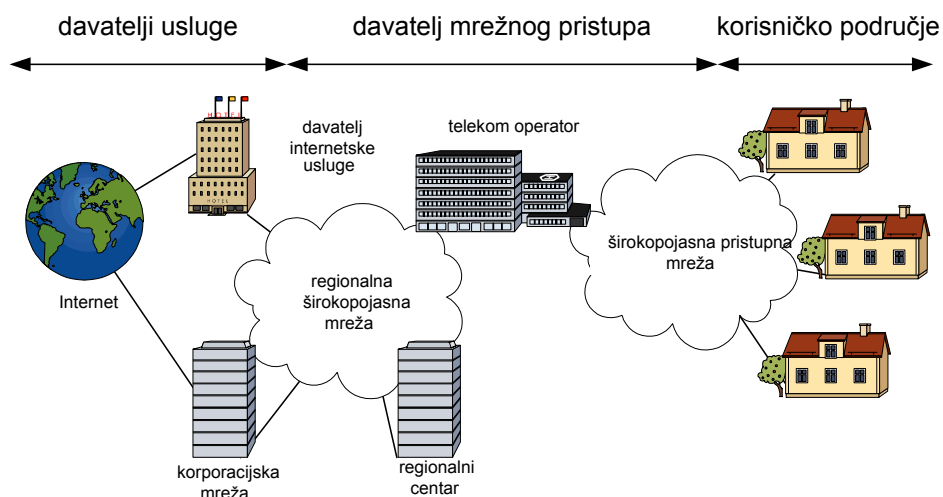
davatelji usluge

davatelj mrežnog pristupa

korisničko područje

HOTEL

davatelj internetske usluge

telekom operator

Internet

regionalna širokopojasna mreža

širokopojasna pristupna mreža

korporacijska mreža

regionalni centar